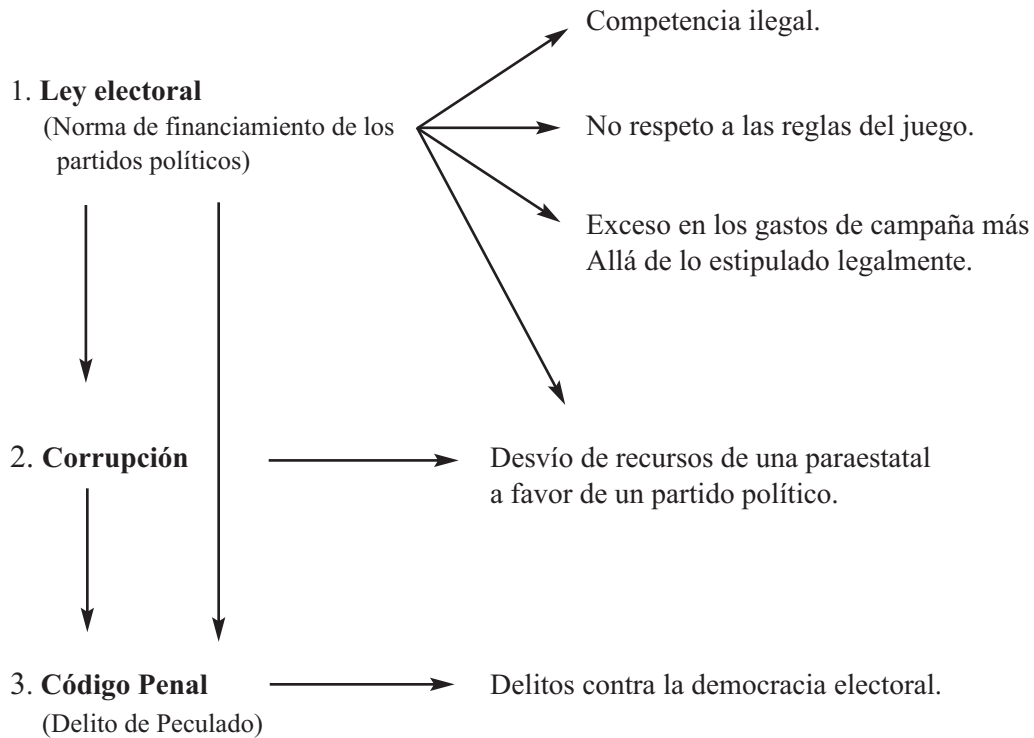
1. **Ley electoral**
(Norma de financiamiento de los partidos políticos)

Competencia ilegal.

No respeto a las reglas del juego.

Exceso en los gastos de campaña más Allá de lo estipulado legalmente.

2. **Corrupción**

Desvío de recursos de una paraestatal a favor de un partido político.

3. **Código Penal**
(Delito de Peculado)

Delitos contra la democracia electoral.